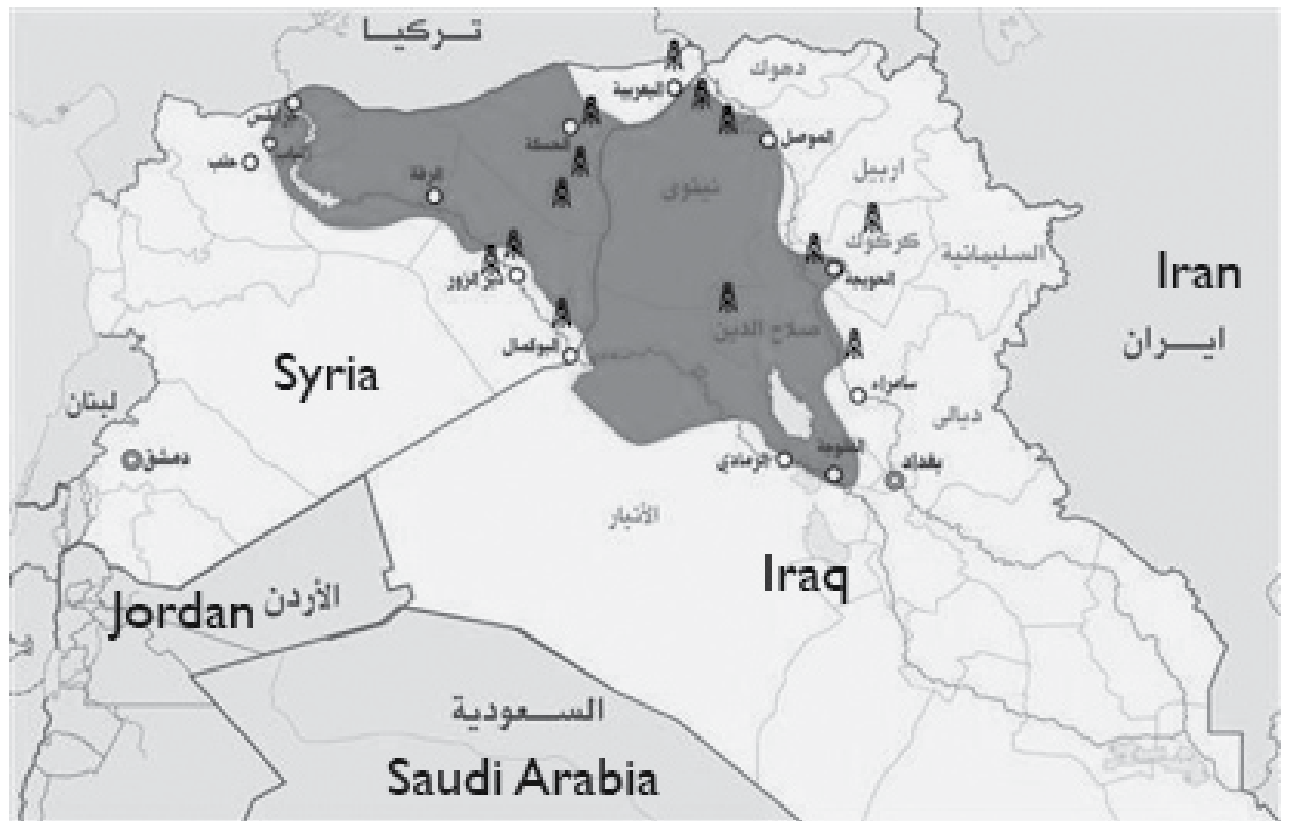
تــركيــا

اليعربية
دهوك
جرابلس
الباب
الحسكة
الموصل
حلب
الرقة
نينوى
اربيل
كركوك
السليمانية
دير الزور
الحويجة
Iran
صلاح الدين
ايــران
البوكمال
Syria
سامراء
ديالى
لبنان
الفلوجة
الرمادي
بغداد
دمشق
الأنبار
Iraq
Jordan
الأردن
الســعودية
Saudi Arabia